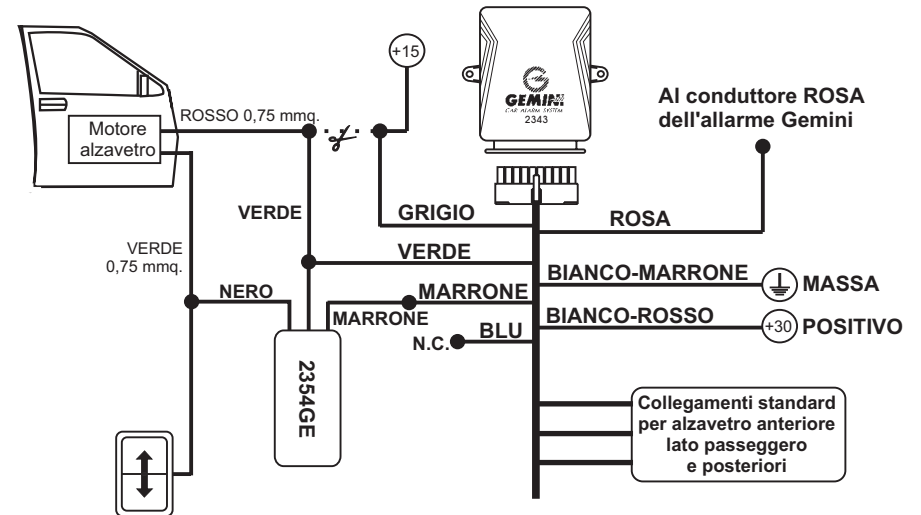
+15

GEMINI
CAR ALARM SYSTEM
2343

Al conduttore ROSA dell'allarme Gemini

Motore alzavetro

ROSSO 0,75 mmq.

VERDE

GRIGIO

ROSA

VERDE 0,75 mmq.

VERDE

BIANCO-MARRONE

MASSA

NERO

MARRONE

MARRONE

BIANCO-ROSSO

+30

POSITIVO

N.C.

BLU

2354GE

Collegamenti standard per alzavetro anteriore lato passeggero e posteriori